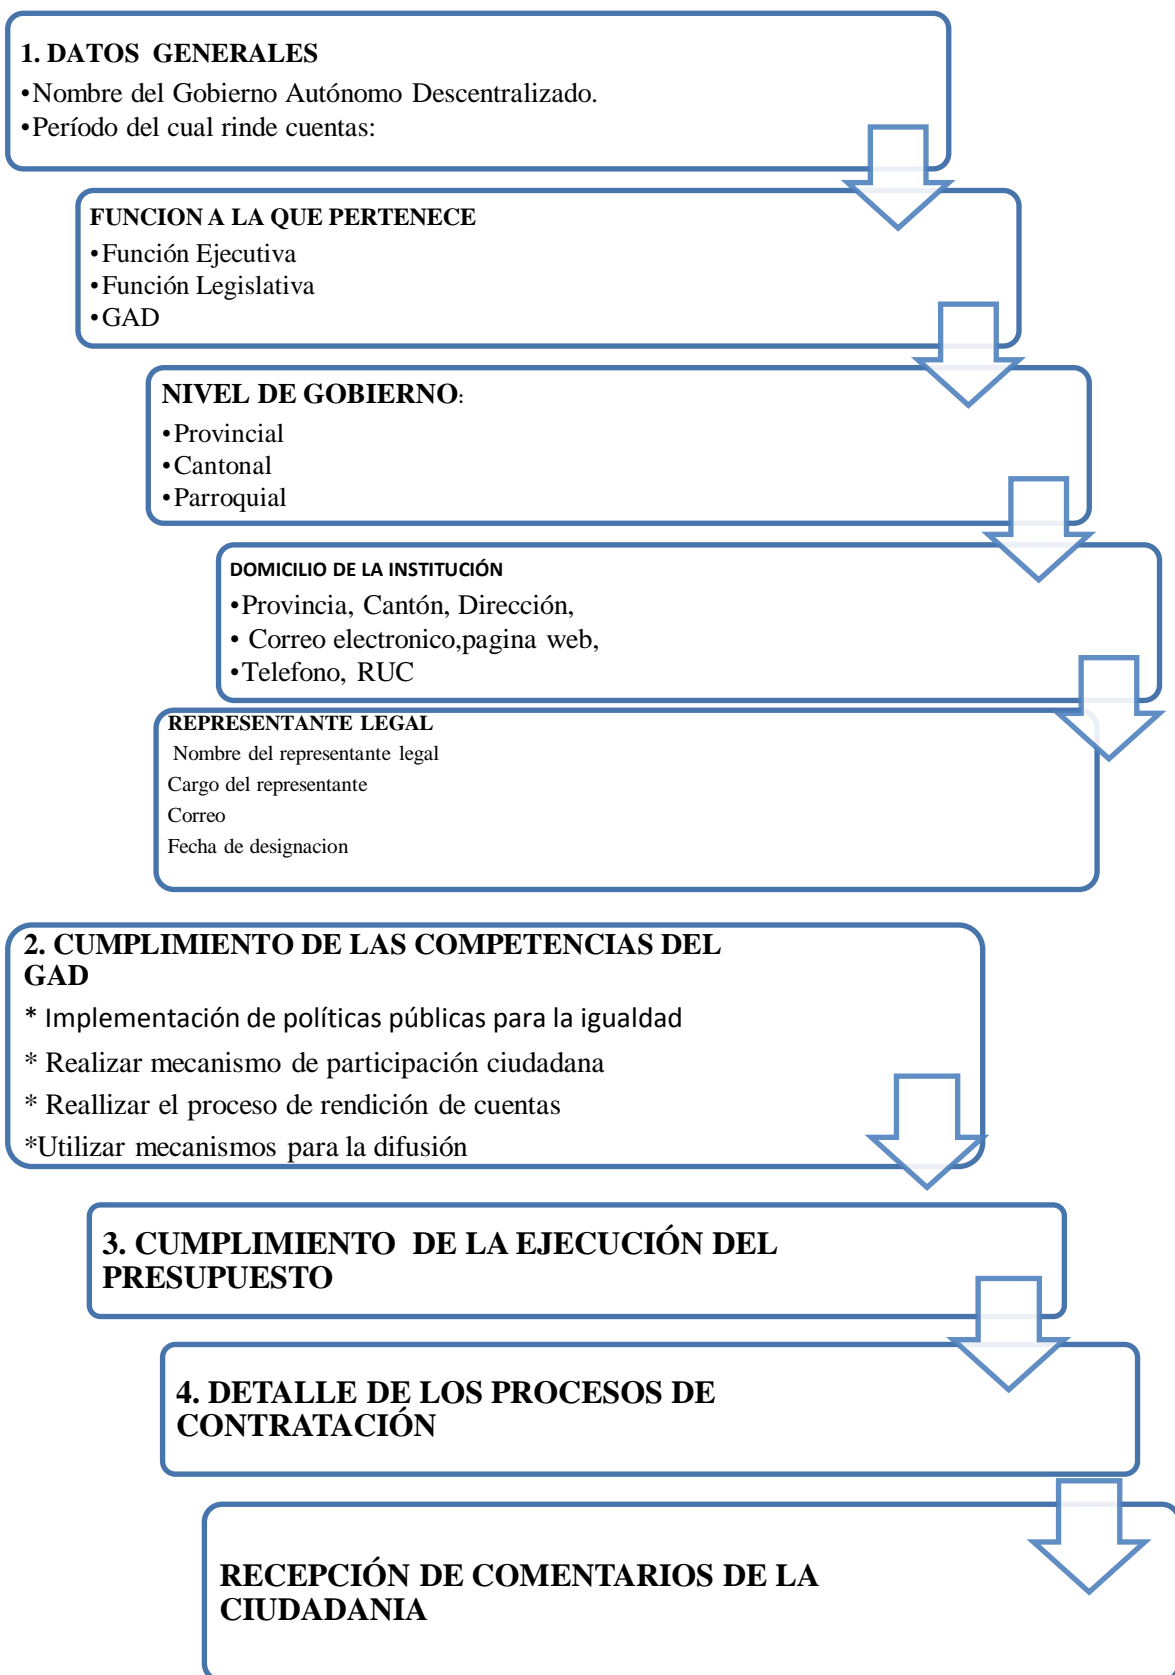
1. DATOS GENERALES
•Nombre del Gobierno Autónomo Descentralizado.
•Período del cual rinde cuentas:

FUNCION A LA QUE PERTENECE
•Función Ejecutiva
•Función Legislativa
•GAD

NIVEL DE GOBIERNO:
•Provincial
•Cantonal
•Parroquial

DOMICILIO DE LA INSTITUCIÓN
•Provincia, Cantón, Dirección,
• Correo electronico,pagina web,
•Telefono, RUC

REPRESENTANTE LEGAL
Nombre del representante legal
Cargo del representante
Correo
Fecha de designacion

2. CUMPLIMIENTO DE LAS COMPETENCIAS DEL GAD
* Implementación de políticas públicas para la igualdad
* Realizar mecanismo de participación ciudadana
* Reallizar el proceso de rendición de cuentas
*Utilizar mecanismos para la difusión

3. CUMPLIMIENTO DE LA EJECUCIÓN DEL PRESUPUESTO

4. DETALLE DE LOS PROCESOS DE CONTRATACIÓN

RECEPCIÓN DE COMENTARIOS DE LA CIUDADANIA